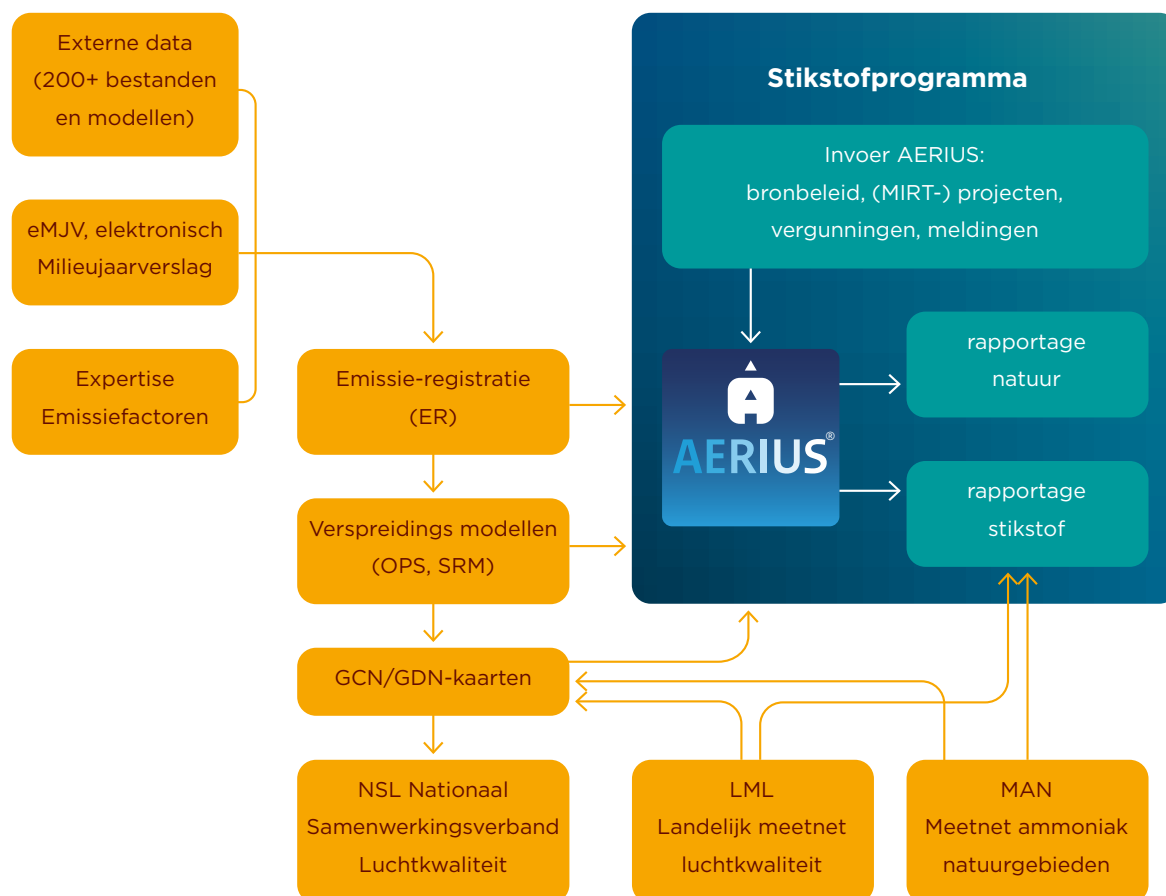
Externe data
(200+ bestanden
en modellen)

eMJV, elektronisch
Milieujaarverslag

Expertise
Emissiefactoren

Emissie-registratie
(ER)

Verspreidings modellen
(OPS, SRM)

GCN/GDN-kaarten

NSL Nationaal
Samenwerkingsverband
Luchtkwaliteit

Stikstofprogramma

Invoer AERIUS:
bronbeleid, (MIRT-) projecten,
vergunningen, meldingen

AERIUS®

rapportage
natuur

rapportage
stikstof

LML
Landelijk meetnet
luchtkwaliteit

MAN
Meetnet ammoniak
natuurgebieden